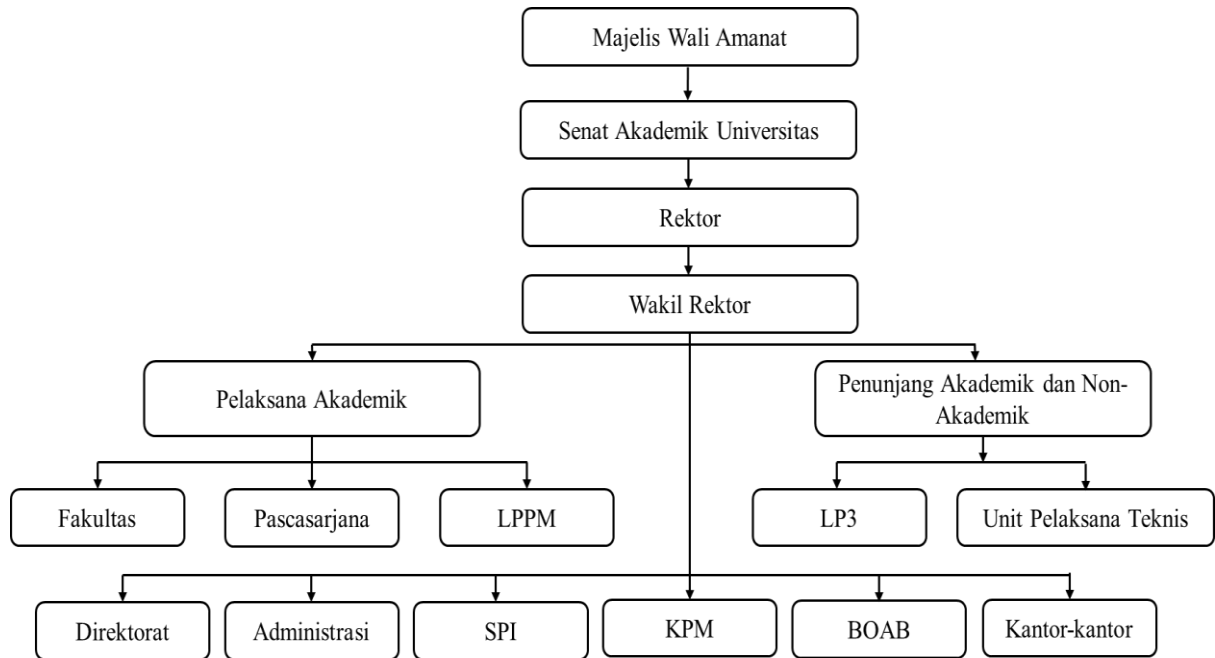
Majelis Wali Amanat

Senat Akademik Universitas

Rektor

Wakil Rektor

Pelaksana Akademik

Penunjang Akademik dan Non-Akademik

Fakultas

Pascasarjana

LPPM

LP3

Unit Pelaksana Teknis

Direktorat

Administrasi

SPI

KPM

BOAB

Kantor-kantor